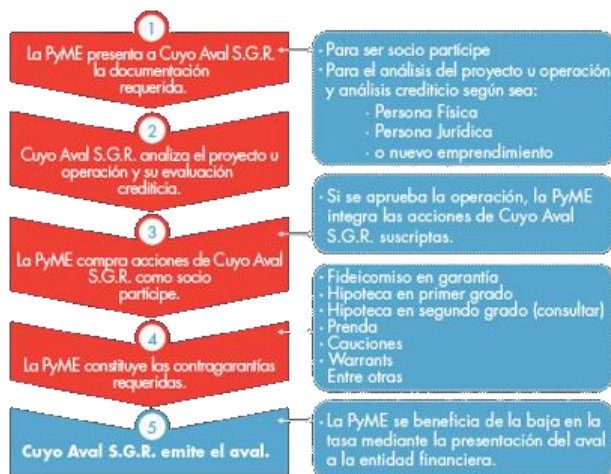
1
La PyME presenta a Cuyo Aval S.G.R. la documentación requerida.

· Para ser socio partícipe
· Para el análisis del proyecto u operación y análisis crediticio según sea:
· Persona Física
· Persona Jurídica
· o nuevo emprendimiento

2
Cuyo Aval S.G.R. analiza el proyecto u operación y su evaluación crediticia.

· Si se aprueba la operación, la PyME integra las acciones de Cuyo Aval S.G.R. suscriptas.

3
La PyME compra acciones de Cuyo Aval S.G.R. como socio partícipe.

· Fideicomiso en garantía
· Hipoteca en primer grado
· Hipoteca en segundo grado (consultar)
· Prenda
· Cauciones
· Warrants
Entre otras

4
La PyME constituye las contragarantías requeridas.

5
Cuyo Aval S.G.R. emite el aval.

· La PyME se beneficia de la baja en la tasa mediante la presentación del aval a la entidad financiera.